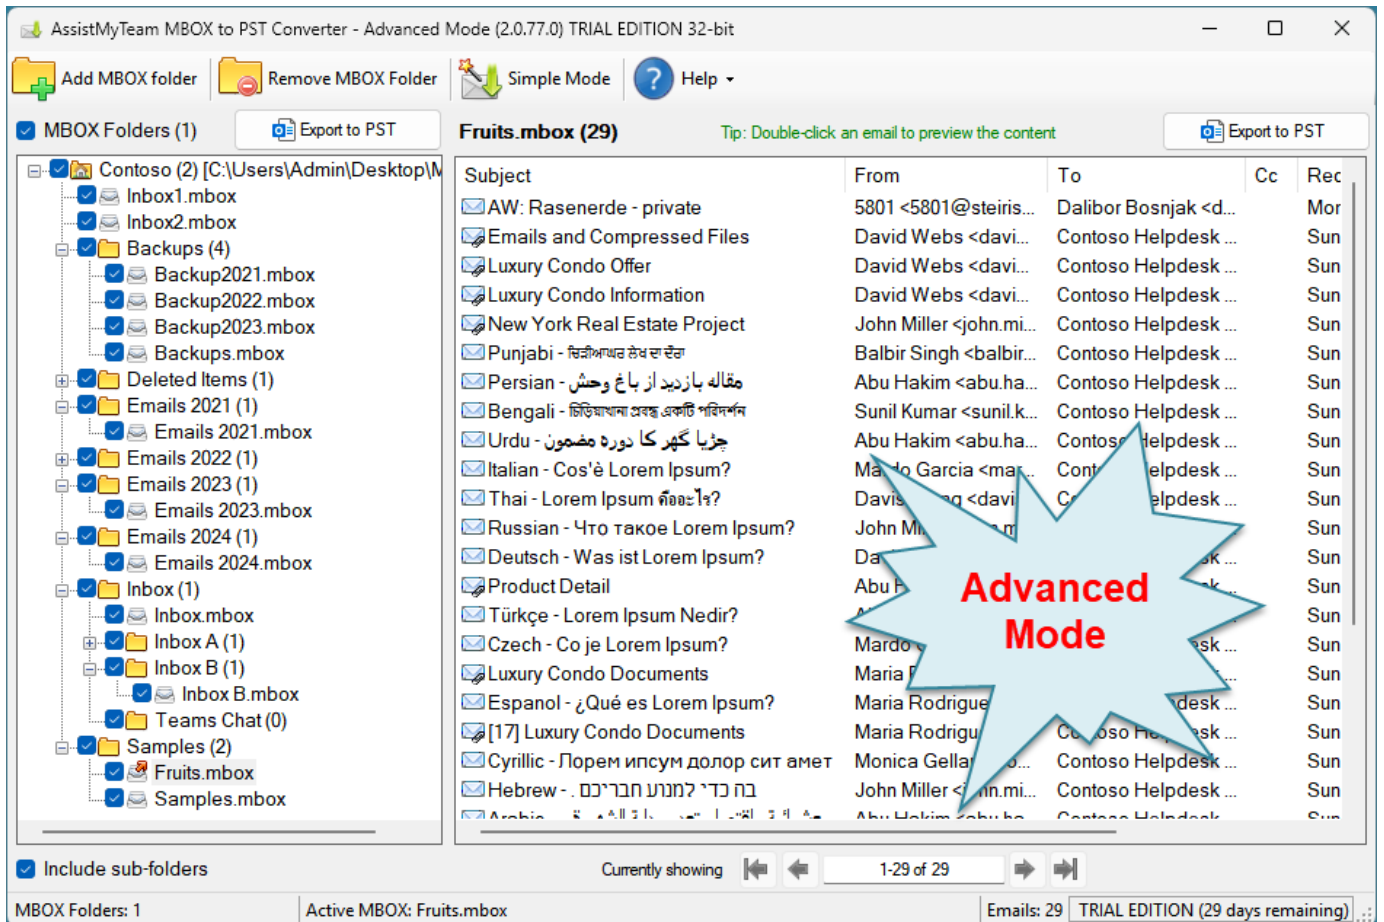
AssistMyTeam MBOX to PST Converter - Advanced Mode (2.0.77.0) TRIAL EDITION 32-bit

Add MBOX folder | Remove MBOX Folder | Simple Mode | Help

MBOX Folders (1) | Export to PST

Contoso (2) [C:\Users\Admin\Desktop\M
Inbox1.mbox
Inbox2.mbox
Backups (4)
Backup2021.mbox
Backup2022.mbox
Backup2023.mbox
Backups.mbox
Deleted Items (1)
Emails 2021 (1)
Emails 2021.mbox
Emails 2022 (1)
Emails 2023 (1)
Emails 2023.mbox
Emails 2024 (1)
Emails 2024.mbox
Inbox (1)
Inbox.mbox
Inbox A (1)
Inbox B (1)
Inbox B.mbox
Teams Chat (0)
Samples (2)
Fruits.mbox
Samples.mbox

Fruits.mbox (29) Tip: Double-click an email to preview the content | Export to PST

| Subject | From | To | Cc | Rec |
|---|---|---|---|---|
| AW: Rasenerde - private | 5801 <5801@steiris... | Dalibor Bosnjak <d... | | Mor |
| Emails and Compressed Files | David Webs <davi... | Contoso Helpdesk ... | | Sun |
| Luxury Condo Offer | David Webs <davi... | Contoso Helpdesk ... | | Sun |
| Luxury Condo Information | David Webs <davi... | Contoso Helpdesk ... | | Sun |
| New York Real Estate Project | John Miller <john.mi... | Contoso Helpdesk ... | | Sun |
| Punjabi - ਚਿੜੀਆਘਰ ਲੇਖ ਦਾ ਦੌਰਾ | Balbir Singh <balbir... | Contoso Helpdesk ... | | Sun |
| Persian - مقاله بازدید از باغ وحش | Abu Hakim <abu.ha... | Contoso Helpdesk ... | | Sun |
| Bengali - চিড়িয়াখানা প্রবন্ধ একটি পরিদর্শন | Sunil Kumar <sunil.k... | Contoso Helpdesk ... | | Sun |
| Urdu - چڑیا گھر کا دورہ مضمون | Abu Hakim <abu.ha... | Contoso Helpdesk ... | | Sun |
| Italian - Cos'è Lorem Ipsum? | Ma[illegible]o Garcia <ma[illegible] | Cont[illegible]elpdesk ... | | Sun |
| Thai - Lorem Ipsum คืออะไร? | Davis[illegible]g <davi | C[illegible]elpdesk ... | | Sun |
| Russian - Что такое Lorem Ipsum? | John Mi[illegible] | | | Sun |
| Deutsch - Was ist Lorem Ipsum? | Da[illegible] | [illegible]k ... | | Sun |
| Product Detail | Abu H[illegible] | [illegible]k ... | | Sun |
| Türkçe - Lorem Ipsum Nedir? | | | | Sun |
| Czech - Co je Lorem Ipsum? | Mardo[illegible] | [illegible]sk ... | | Sun |
| Luxury Condo Documents | Maria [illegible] | | | Sun |
| Espanol - ¿Qué es Lorem Ipsum? | Maria Rodrigue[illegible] | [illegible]desk ... | | Sun |
| [17] Luxury Condo Documents | Maria Rodrigu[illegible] | Co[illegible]oso He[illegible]sk ... | | Sun |
| Cyrillic - Порем ипсум долор сит амет | Monica Gella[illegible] | Contoso Helpdesk ... | | Sun |
| Hebrew - . בה כדי למנוע חברכים | John Miller <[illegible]n.mi... | Contoso Helpdesk ... | | Sun |

Advanced Mode

Include sub-folders | Currently showing | 1-29 of 29

MBOX Folders: 1 | Active MBOX: Fruits.mbox | Emails: 29 | TRIAL EDITION (29 days remaining)